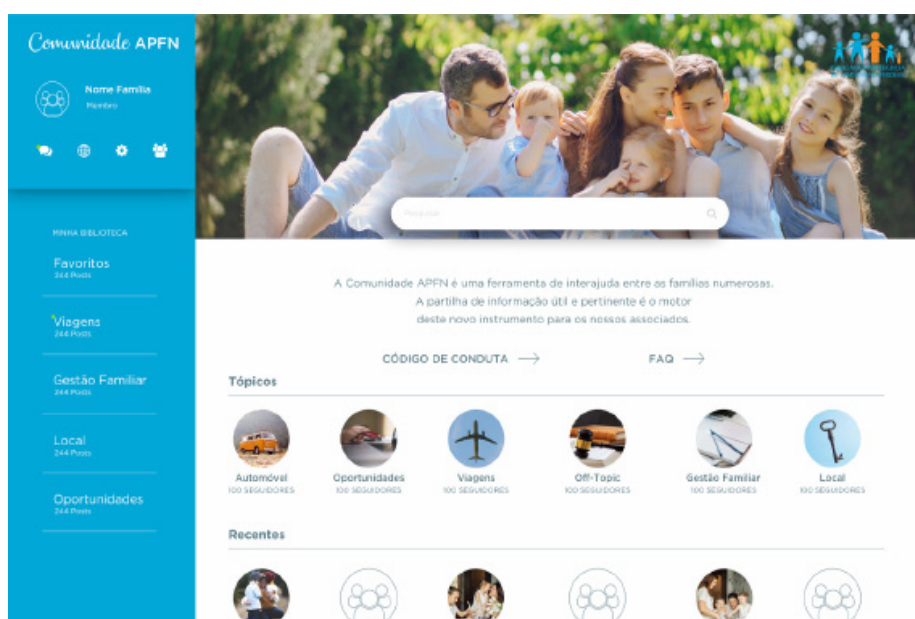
Comunidade APFN

Nome Familia
Membro

MINHA BIBLIOTECA

Favoritos
244 Posts

Viagens
244 Posts

Gestão Familiar
244 Posts

Local
244 Posts

Oportunidades
244 Posts

Pesquisar

A Comunidade APFN é uma ferramenta de interajuda entre as famílias numerosas. A partilha de informação útil e pertinente é o motor deste novo instrumento para os nossos associados.

CÓDIGO DE CONDUTA ⟶

FAQ ⟶

Tópicos

Automóvel
100 SEGUIDORES

Oportunidades
100 SEGUIDORES

Viagens
100 SEGUIDORES

Off-Topic
100 SEGUIDORES

Gestão Familiar
100 SEGUIDORES

Local
100 SEGUIDORES

Recentes